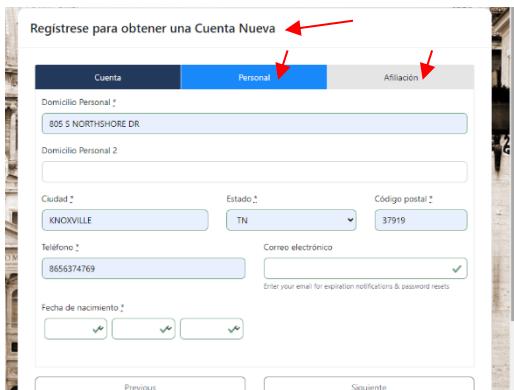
Registrese para obtener una Cuenta Nueva

Cuenta | Personal | Afiliación

Domicilio Personal *
805 S NORTHSHORE DR

Domicilio Personal 2

Ciudad *
KNOXVILLE

Estado *
TN

Código postal *
37919

Teléfono *
8656374769

Correo electrónico

Enter your email for expiration notifications & password resets

Fecha de nacimiento *

Previous

Siguiente